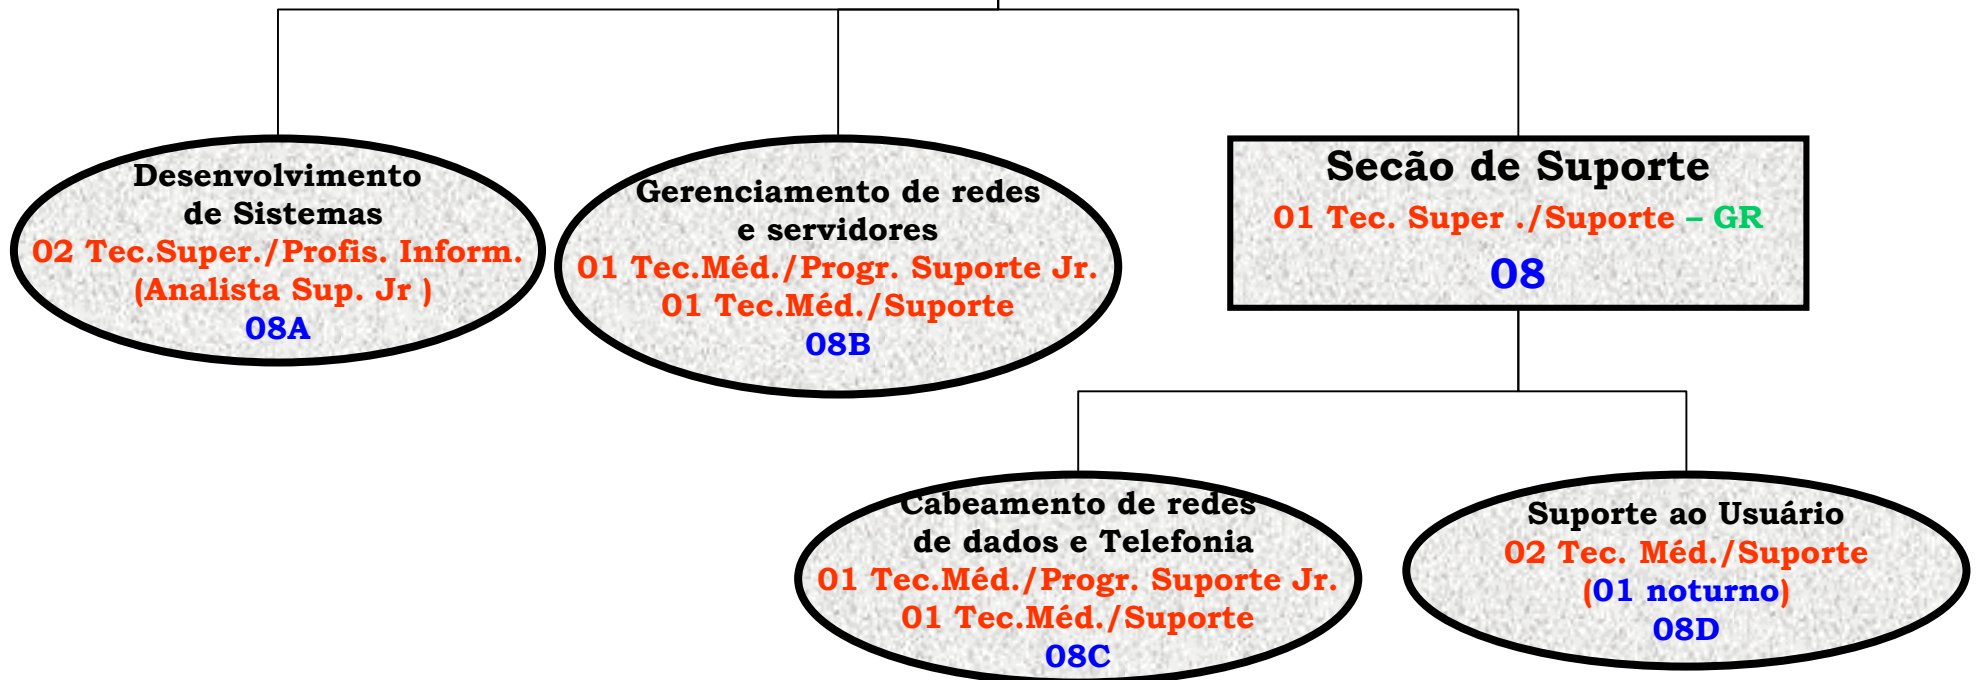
Desenvolvimento de Sistemas
02 Tec.Super./Profis. Inform. (Analista Sup. Jr )
08A

Gerenciamento de redes e servidores
01 Tec.Méd./Progr. Suporte Jr.
01 Tec.Méd./Suporte
08B

Secão de Suporte
01 Tec. Super ./Suporte – GR
08

Cabeamento de redes de dados e Telefonia
01 Tec.Méd./Progr. Suporte Jr.
01 Tec.Méd./Suporte
08C

Suporte ao Usuário
02 Tec. Méd./Suporte
(01 noturno)
08D